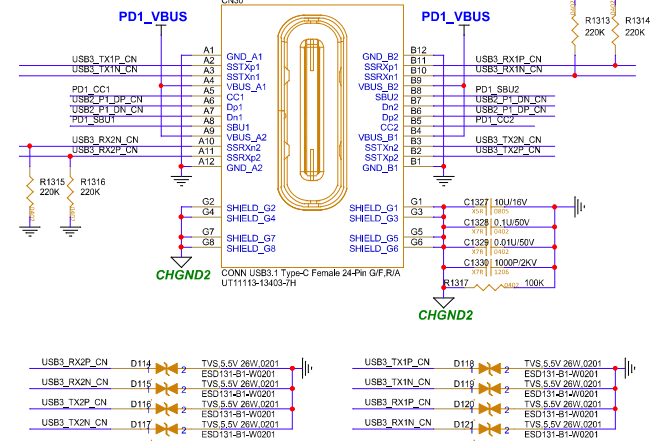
CN30

PD1_VBUS

PD1_VBUS

R1313
220K

R1314
220K

USB3_TX1P_CN
USB3_TX1N_CN
PD1_CC1
USB2_P1_DP_CN
USB2_P1_DN_CN
PD1_SBU1
USB3_RX2N_CN
USB3_RX2P_CN

A1 GND_A1
A2 SSTXp1
A3 SSTXn1
A4 VBUS_A1
A5 CC1
A6 Dp1
A7 Dn1
A8 SBU1
A9 VBUS_A2
A10 SSRXn2
A11 SSRXp2
A12 GND_A2

GND_B2 B12
SSRXp1 B11
SSRXn1 B10
VBUS_B2 B9
SBU2 B8
Dn2 B7
Dp2 B6
CC2 B5
VBUS_B1 B4
SSTXn2 B3
SSTXp2 B2
GND_B1 B1

USB3_RX1P_CN
USB3_RX1N_CN
PD1_SBU2
USB2_P1_DN_CN
USB2_P1_DP_CN
PD1_CC2
USB3_TX2N_CN
USB3_TX2P_CN

R1315
220K

R1316
220K

G2 SHIELD_G2
G4 SHIELD_G4
G7 SHIELD_G7
G8 SHIELD_G8

SHIELD_G1 G1
SHIELD_G3 G3
SHIELD_G5 G5
SHIELD_G6 G6

C1327 10U/16V X5R 0805
C1328 0.1U/50V X7R 0402
C1329 0.01U/50V X7R 0402
C1330 1000P/2KV X7R 1206
R1317 0402 100K

CHGND2

CONN USB3.1 Type-C Female 24-Pin G/F,R/A
UT11113-13403-7H

CHGND2

USB3_RX2P_CN D114 1 2 TVS 5.5V 26W 0201
USB3_RX2N_CN D115 1 2 ESD131-B1-W0201 TVS 5.5V 26W 0201
USB3_TX2P_CN D116 1 2 ESD131-B1-W0201 TVS 5.5V 26W 0201
USB3_TX2N_CN D117 1 2 ESD131-B1-W0201 TVS 5.5V 26W 0201
ESD131-B1-W0201

USB3_TX1P_CN D118 1 2 TVS 5.5V 26W 0201
USB3_TX1N_CN D119 1 2 ESD131-B1-W0201 TVS 5.5V 26W 0201
USB3_RX1P_CN D120 1 2 ESD131-B1-W0201 TVS 5.5V 26W 0201
USB3_RX1N_CN D121 1 2 ESD131-B1-W0201 TVS 5.5V 26W 0201
ESD131-B1-W0201